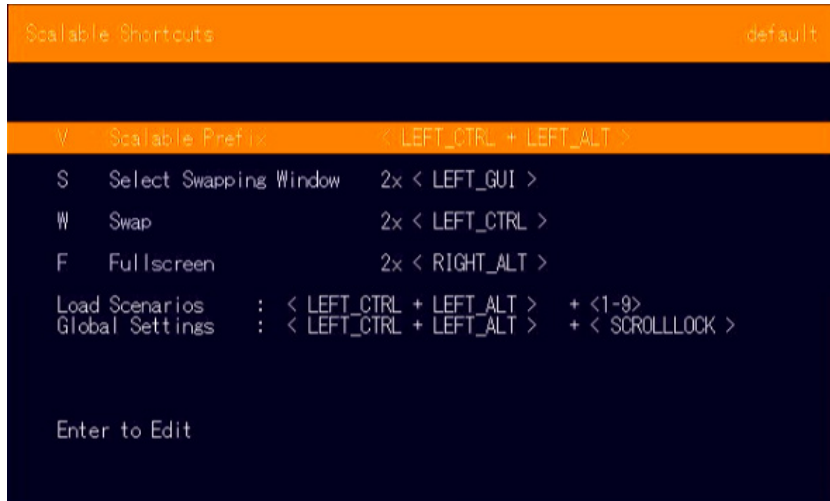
Scalable Shortcuts default

V Scalable Prefix < LEFT_CTRL + LEFT_ALT >

S Select Swapping Window 2x < LEFT_GUI >

W Swap 2x < LEFT_CTRL >

F Fullscreen 2x < RIGHT_ALT >

Load Scenarios : < LEFT_CTRL + LEFT_ALT > + <1-9>
Global Settings : < LEFT_CTRL + LEFT_ALT > + < SCROLLLOCK >

Enter to Edit